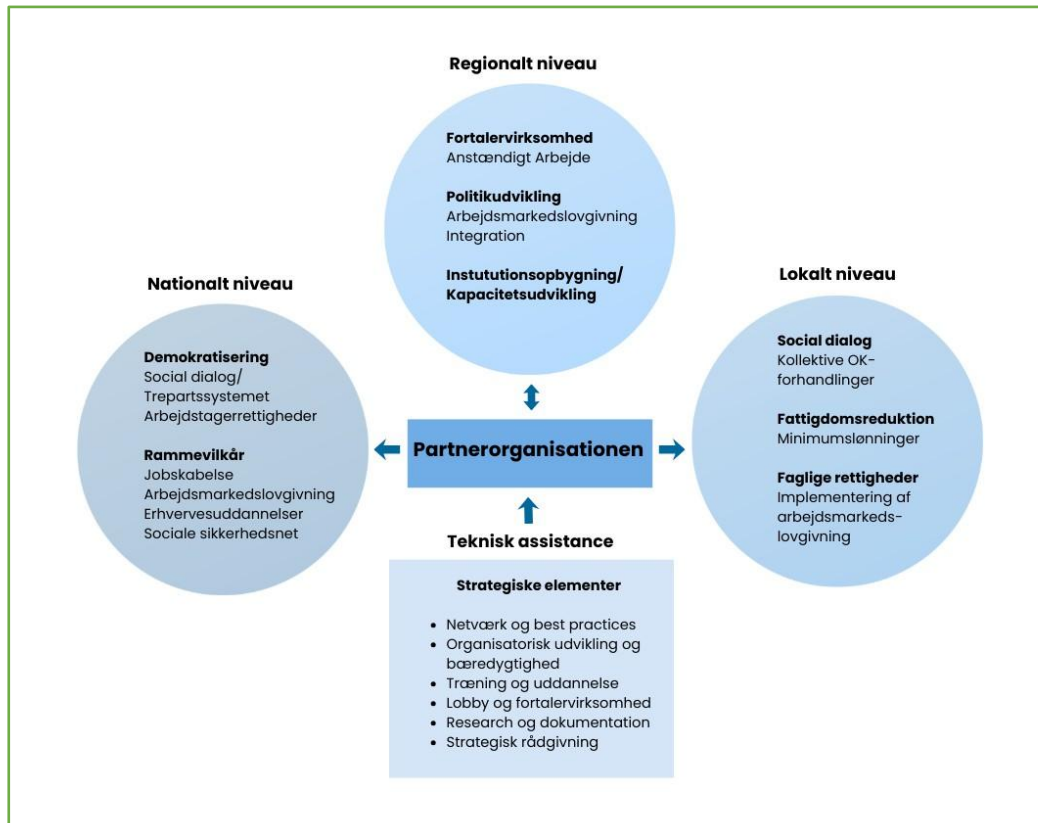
Regionalt niveau

Fortalervirksomhed
Anstændigt Arbejde

Politikudvikling
Arbejdsmarkedslovgivning
Integration

Instutionsopbygning/
Kapacitetsudvikling

Nationalt niveau

Demokratisering
Social dialog/
Trepartssystemet
Arbejdstagerrettigheder

Rammevilkår
Jobskabelse
Arbejdsmarkedslovgivning
Erhvervesuddannelser
Sociale sikkerhedsnet

Lokalt niveau

Social dialog
Kollektive OK-forhandlinger

Fattigdomsreduktion
Minimumslønninger

Faglige rettigheder
Implementering af arbejdsmarkedslovgivning

Partnerorganisationen

Teknisk assistance

Strategiske elementer

- Netværk og best practices
- Organisatorisk udvikling og bæredygtighed
- Træning og uddannelse
- Lobby og fortalervirksomhed
- Research og dokumentation
- Strategisk rådgivning